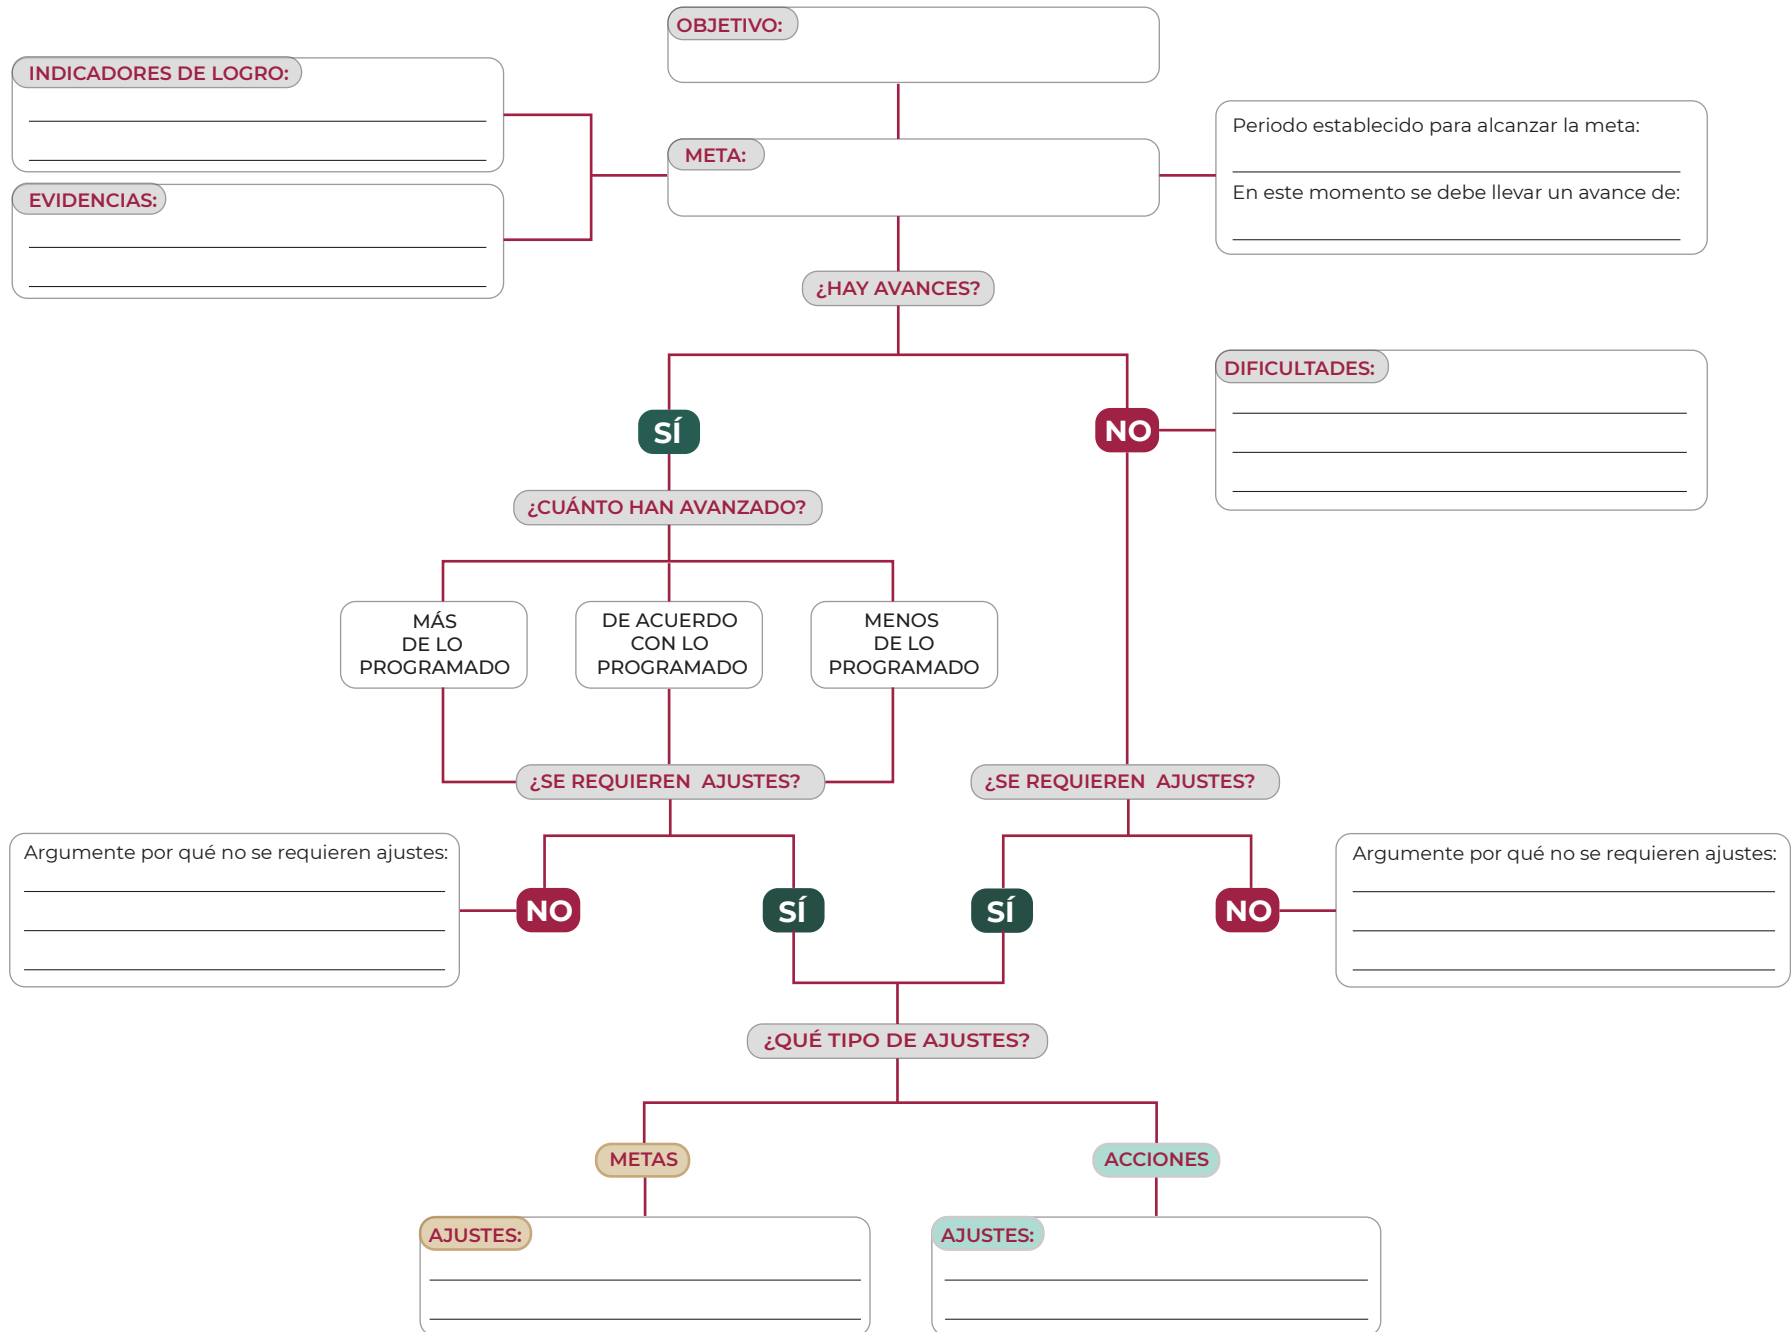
OBJETIVO:

INDICADORES DE LOGRO:

EVIDENCIAS:

META:

Periodo establecido para alcanzar la meta:

En este momento se debe llevar un avance de:

¿HAY AVANCES?

SÍ

NO

DIFICULTADES:

¿CUÁNTO HAN AVANZADO?

MÁS DE LO PROGRAMADO

DE ACUERDO CON LO PROGRAMADO

MENOS DE LO PROGRAMADO

¿SE REQUIEREN AJUSTES?

¿SE REQUIEREN AJUSTES?

Argumente por qué no se requieren ajustes:

NO

SÍ

SÍ

NO

Argumente por qué no se requieren ajustes:

¿QUÉ TIPO DE AJUSTES?

METAS

ACCIONES

AJUSTES:

AJUSTES: